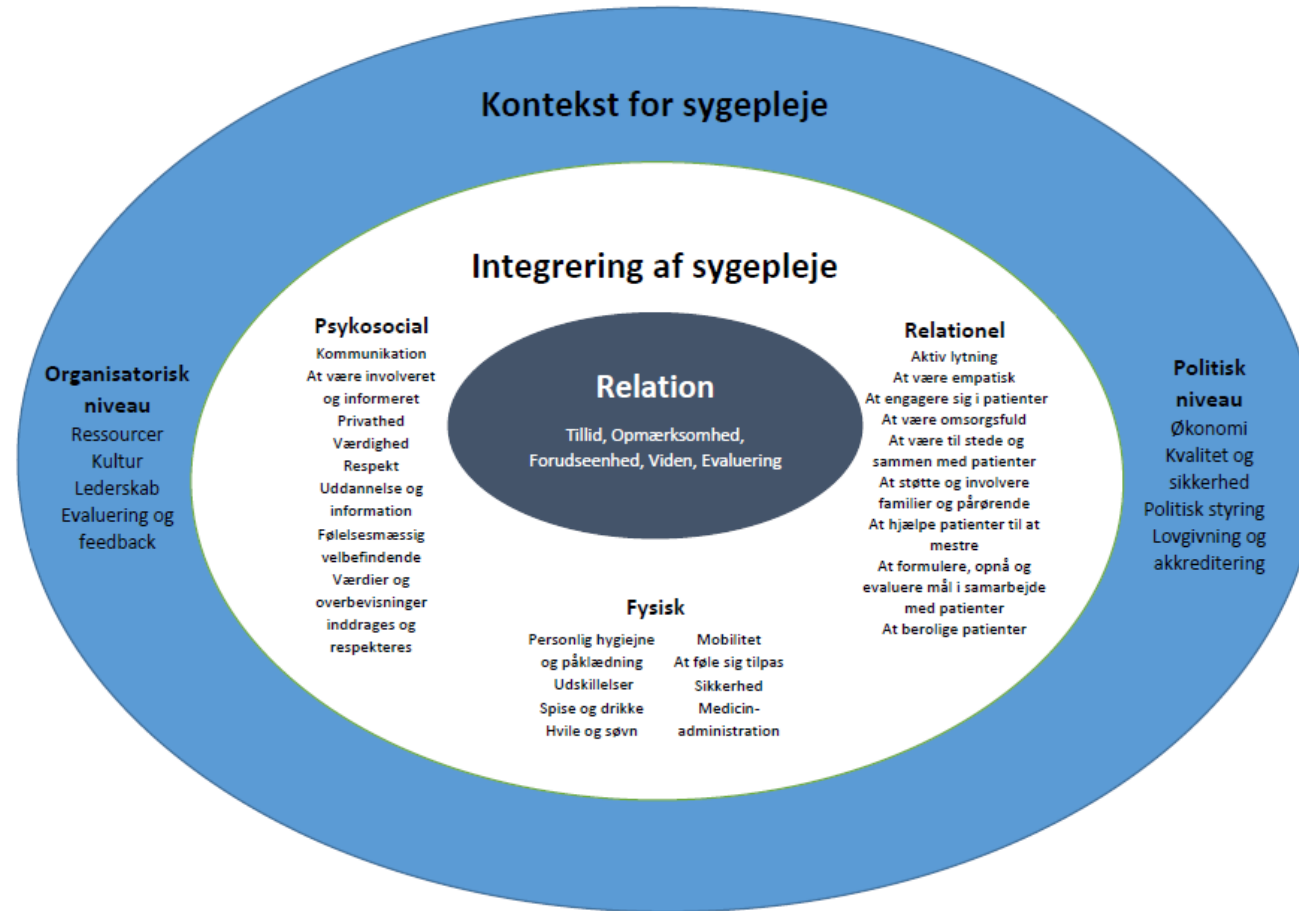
Kontekst for sygepleje

Organisatorisk niveau
Ressourcer
Kultur
Lederskab
Evaluering og feedback

Integrering af sygepleje

Psykosocial
Kommunikation
At være involveret og informeret
Privathed
Værdighed
Respekt
Uddannelse og information
Følelsesmæssig velbefindende
Værdier og overbevisninger inddrages og respekteres

Relation
Tillid, Opmærksomhed, Forudseenhed, Viden, Evaluering

Relationel
Aktiv lytning
At være empatisk
At engagere sig i patienter
At være omsorgsfuld
At være til stede og sammen med patienter
At støtte og involvere familier og pårørende
At hjælpe patienter til at mestre
At formulere, opnå og evaluere mål i samarbejde med patienter
At berolige patienter

Fysisk
Personlig hygiejne og påklædning
Udskillelser
Spise og drikke
Hvile og søvn
Mobilitet
At føle sig tilpas
Sikkerhed
Medicin-administration

Politisk niveau
Økonomi
Kvalitet og sikkerhed
Politisk styring
Lovgivning og akkreditering